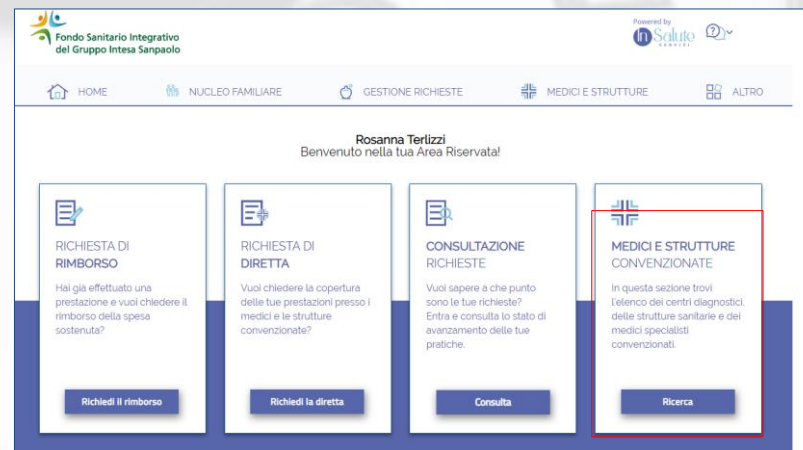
Fondo Sanitario Integrativo del Gruppo Intesa Sanpaolo

Powered by InSalute SERVIZI

HOME NUCLEO FAMILIARE GESTIONE RICHIESTE MEDICI E STRUTTURE ALTRO

Rosanna Terlizzi
Benvenuto nella tua Area Riservata!

RICHIESTA DI RIMBORSO

Hai già effettuato una prestazione e vuoi chiedere il rimborso della spesa sostenuta?

Richiedi il rimborso

RICHIESTA DI DIRETTA

Vuoi chiedere la copertura delle tue prestazioni presso i medici e le strutture convenzionate?

Richiedi la diretta

CONSULTAZIONE RICHIESTE

Vuoi sapere a che punto sono le tue richieste? Entra e consulta lo stato di avanzamento delle tue pratiche.

Consulta

MEDICI E STRUTTURE CONVENZIONATE

In questa sezione trovi l'elenco dei centri diagnostici, delle strutture sanitarie e dei medici specialisti convenzionati.

Ricerca